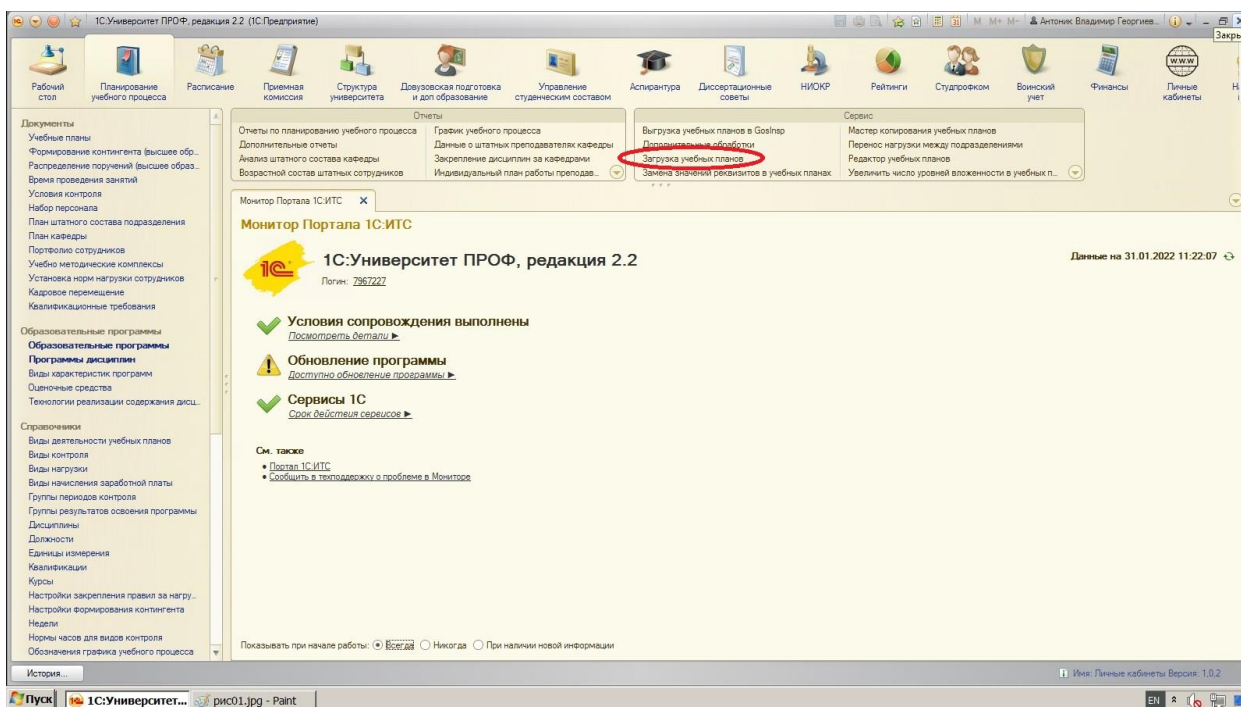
1С:Университет ПРОФ, редакция 2.2 (1С:Предприятие)

M M+ M- Антоник Владимир Георгиев...

Закрыть

Рабочий стол
Планирование учебного процесса
Расписание
Приемная комиссия
Структура университета
Довузовская подготовка и доп образование
Управление студенческим составом
Аспирантура
Диссертационные советы
НИОКР
Рейтинги
Студпрофком
Воинский учет
Финансы
Личные кабинеты

Документы
Учебные планы
Формирование контингента (высшее обр...
Распределение поручений (высшее образ...
Время проведения занятий
Условия контроля
Набор персонала
План штатного состава подразделения
План кафедры
Портфолио сотрудников
Учебно методические комплексы
Установка норм нагрузки сотрудников
Кадровое перемещение
Квалификационные требования

Образовательные программы
Образовательные программы
Программы дисциплин
Виды характеристик программ
Оценочные средства
Технологии реализации содержания дисц...

Справочники
Виды деятельности учебных планов
Виды контроля
Виды нагрузки
Виды начисления заработной платы
Группы периодов контроля
Группы результатов освоения программы
Дисциплины
Должности
Единицы измерения
Квалификации
Курсы
Настройки закрепления правил за нагру...
Настройки формирования контингента
Недели
Нормы часов для видов контроля
Обозначения графика учебного процесса

Отчеты
Отчеты по планированию учебного процесса
Дополнительные отчеты
Анализ штатного состава кафедры
Возрастной состав штатных сотрудников
График учебного процесса
Данные о штатных преподавателях кафедры
Закрепление дисциплин за кафедрами
Индивидуальный план работы преподав...

Сервис
Выгрузка учебных планов в GosInsp
Дополнительные обработки
Загрузка учебных планов
Замена значений реквизитов в учебных планах
Мастер копирования учебных планов
Перенос нагрузки между подразделениями
Редактор учебных планов
Увеличить число уровней вложенности в учебных п...

Монитор Портала 1С:ИТС

Монитор Портала 1С:ИТС

1С:Университет ПРОФ, редакция 2.2
Логин: 7967227

Данные на 31.01.2022 11:22:07

Условия сопровождения выполнены
Посмотреть детали ►

Обновление программы
Доступно обновление программы ►

Сервисы 1С
Срок действия сервисов ►

См. также
• Портал 1С:ИТС
• Сообщить в техподдержку о проблеме в Мониторе

Показывать при начале работы: Всегда Никогда При наличии новой информации

История...

Имя: Личные кабинеты Версия: 1.0.2

Пуск 1С:Университет... рис01.jpg - Paint EN